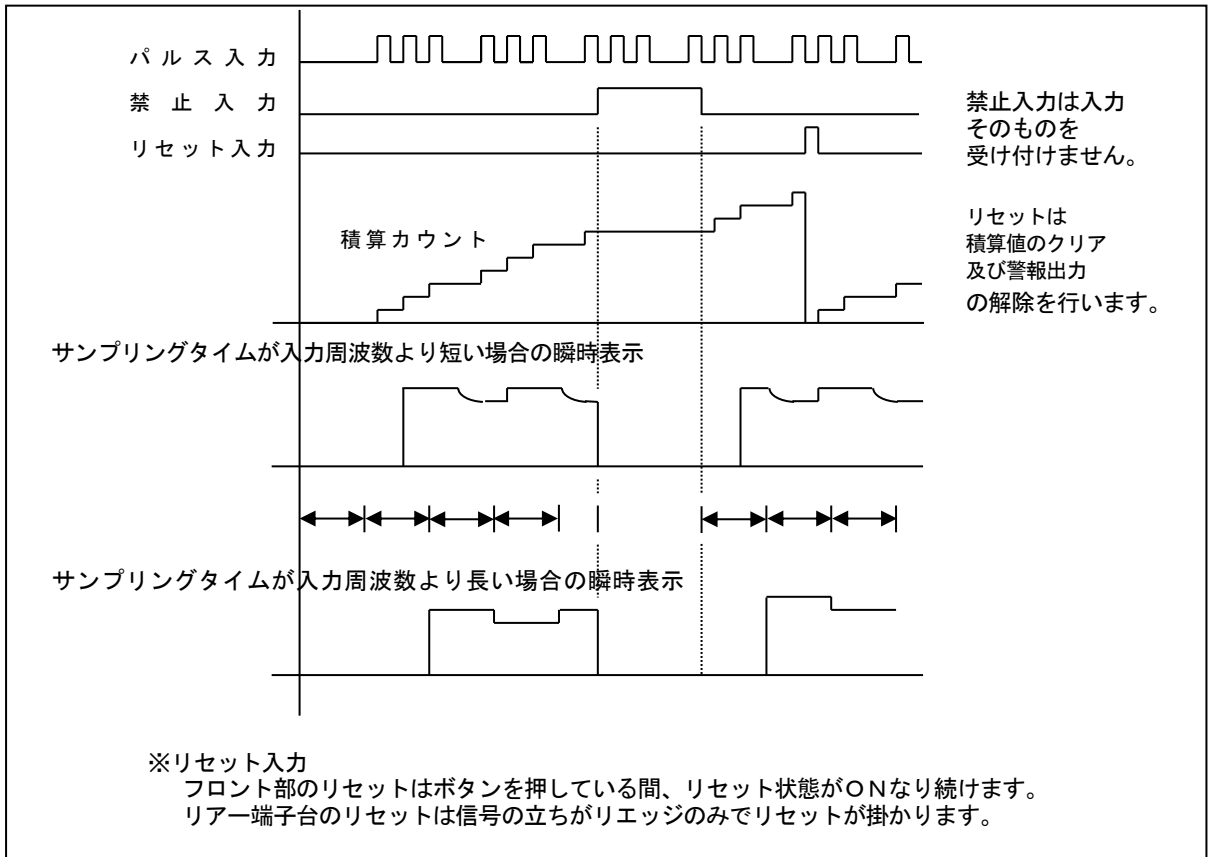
パルス入力

禁止入力

リセット入力

禁止入力は入力そのものを受け付けません。

積算カウント

リセットは積算値のクリア及び警報出力の解除を行います。

サンプリングタイムが入力周波数より短い場合の瞬時表示

サンプリングタイムが入力周波数より長い場合の瞬時表示

※リセット入力
フロント部のリセットはボタンを押している間、リセット状態がONなり続けます。
リアー端子台のリセットは信号の立ちがリエッジのみでリセットが掛かります。